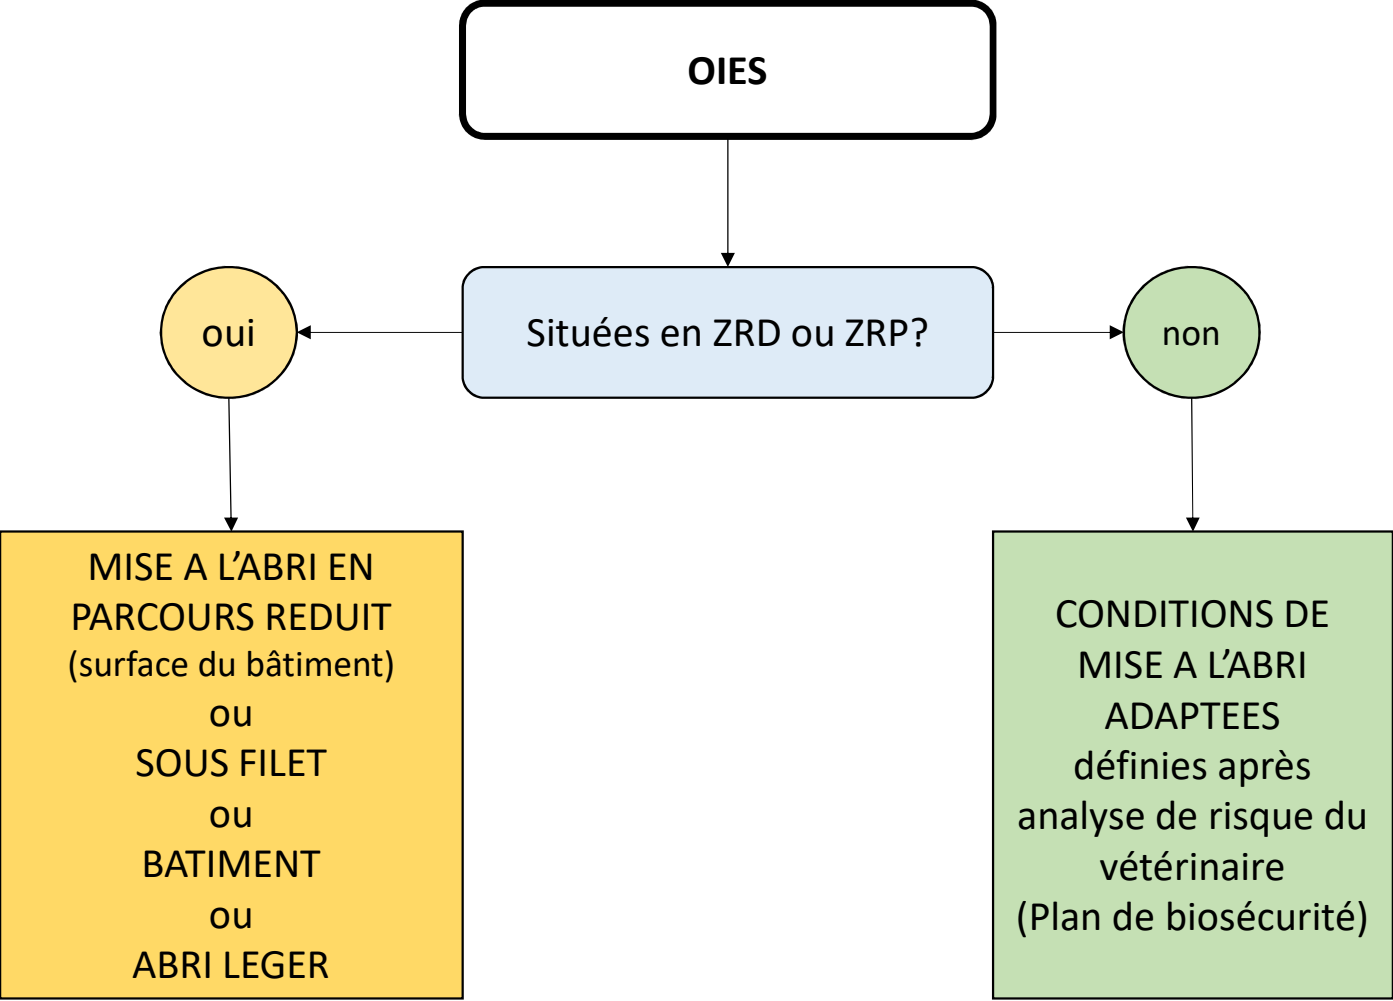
OIES

Situées en ZRD ou ZRP?

oui

non

MISE A L’ABRI EN PARCOURS REDUIT (surface du bâtiment)
ou
SOUS FILET
ou
BATIMENT
ou
ABRI LEGER

CONDITIONS DE MISE A L’ABRI ADAPTEES définies après analyse de risque du vétérinaire (Plan de biosécurité)